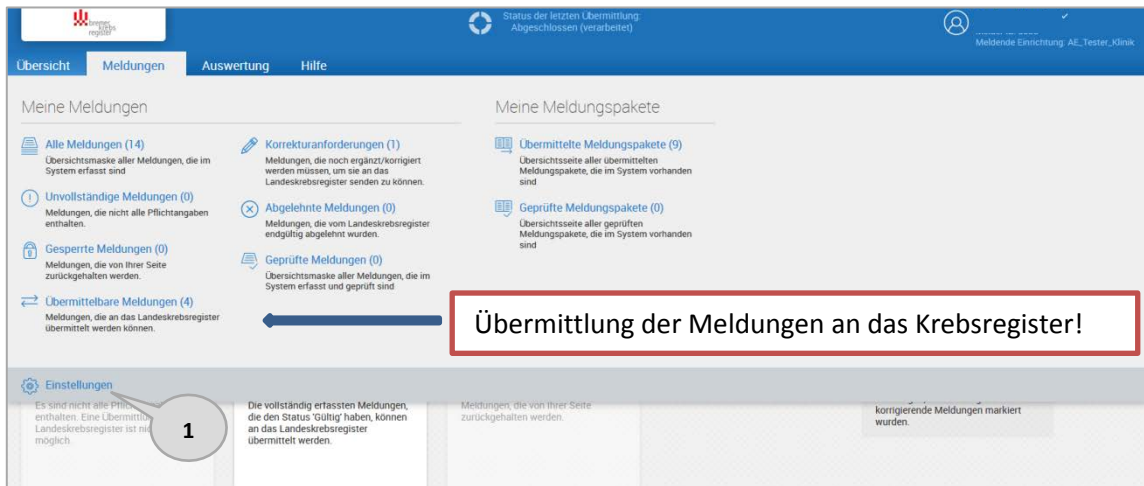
bremer krebs register

Status der letzten Übermittlung: Abgeschlossen (verarbeitet)

Meldende Einrichtung: AE_Tester_Klinik

Übersicht Meldungen Auswertung Hilfe

Meine Meldungen

Alle Meldungen (14)
Übersichtsmaske aller Meldungen, die im System erfasst sind

Unvollständige Meldungen (0)
Meldungen, die nicht alle Pflichtangaben enthalten.

Gesperrte Meldungen (0)
Meldungen, die von Ihrer Seite zurückgehalten werden.

Übermittelbare Meldungen (4)
Meldungen, die an das Landeskrebsregister übermittelt werden können.

Korrekturanforderungen (1)
Meldungen, die noch ergänzt/korrigiert werden müssen, um sie an das Landeskrebsregister senden zu können.

Abgelehnte Meldungen (0)
Meldungen, die vom Landeskrebsregister endgültig abgelehnt wurden.

Geprüfte Meldungen (0)
Übersichtsmaske aller Meldungen, die im System erfasst und geprüft sind

Meine Meldungspakete

Übermittelte Meldungspakete (9)
Übersichtsseite aller übermittelten Meldungspakete, die im System vorhanden sind

Geprüfte Meldungspakete (0)
Übersichtsseite aller geprüften Meldungspakete, die im System vorhanden sind

Übermittlung der Meldungen an das Krebsregister!

Einstellungen

Es sind nicht alle Pfl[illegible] enthalten. Eine Übermittlu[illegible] Landeskrebsregister ist nic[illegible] möglich.

1

Die vollständig erfassten Meldungen, die den Status 'Gültig' haben, können an das Landeskrebsregister übermittelt werden.

Meldungen, die von Ihrer Seite zurückgehalten werden.

korrigierende Meldungen markiert wurden.